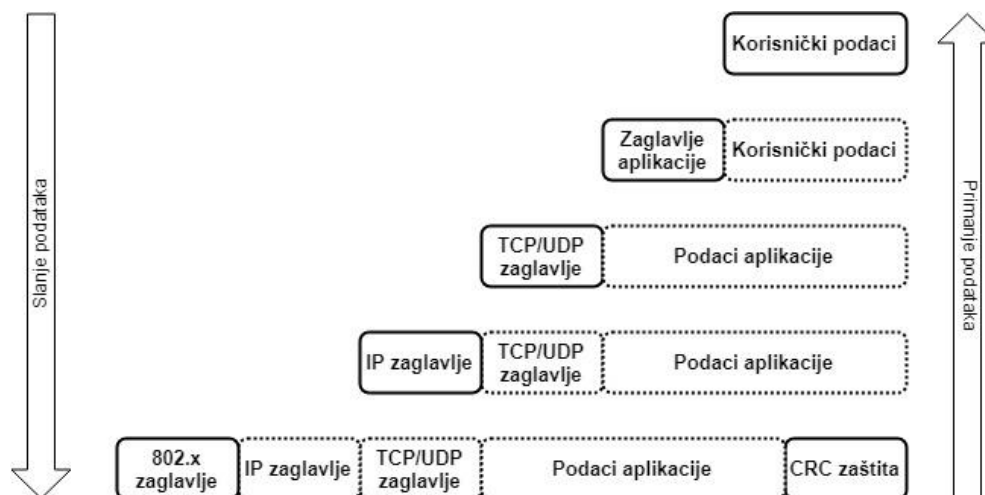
Slanje podataka

Korisnički podaci

Zaglavlje aplikacije | Korisnički podaci

TCP/UDP zaglavlje | Podaci aplikacije

IP zaglavlje | TCP/UDP zaglavlje | Podaci aplikacije

802.x zaglavlje | IP zaglavlje | TCP/UDP zaglavlje | Podaci aplikacije | CRC zaštita

Primanje podataka